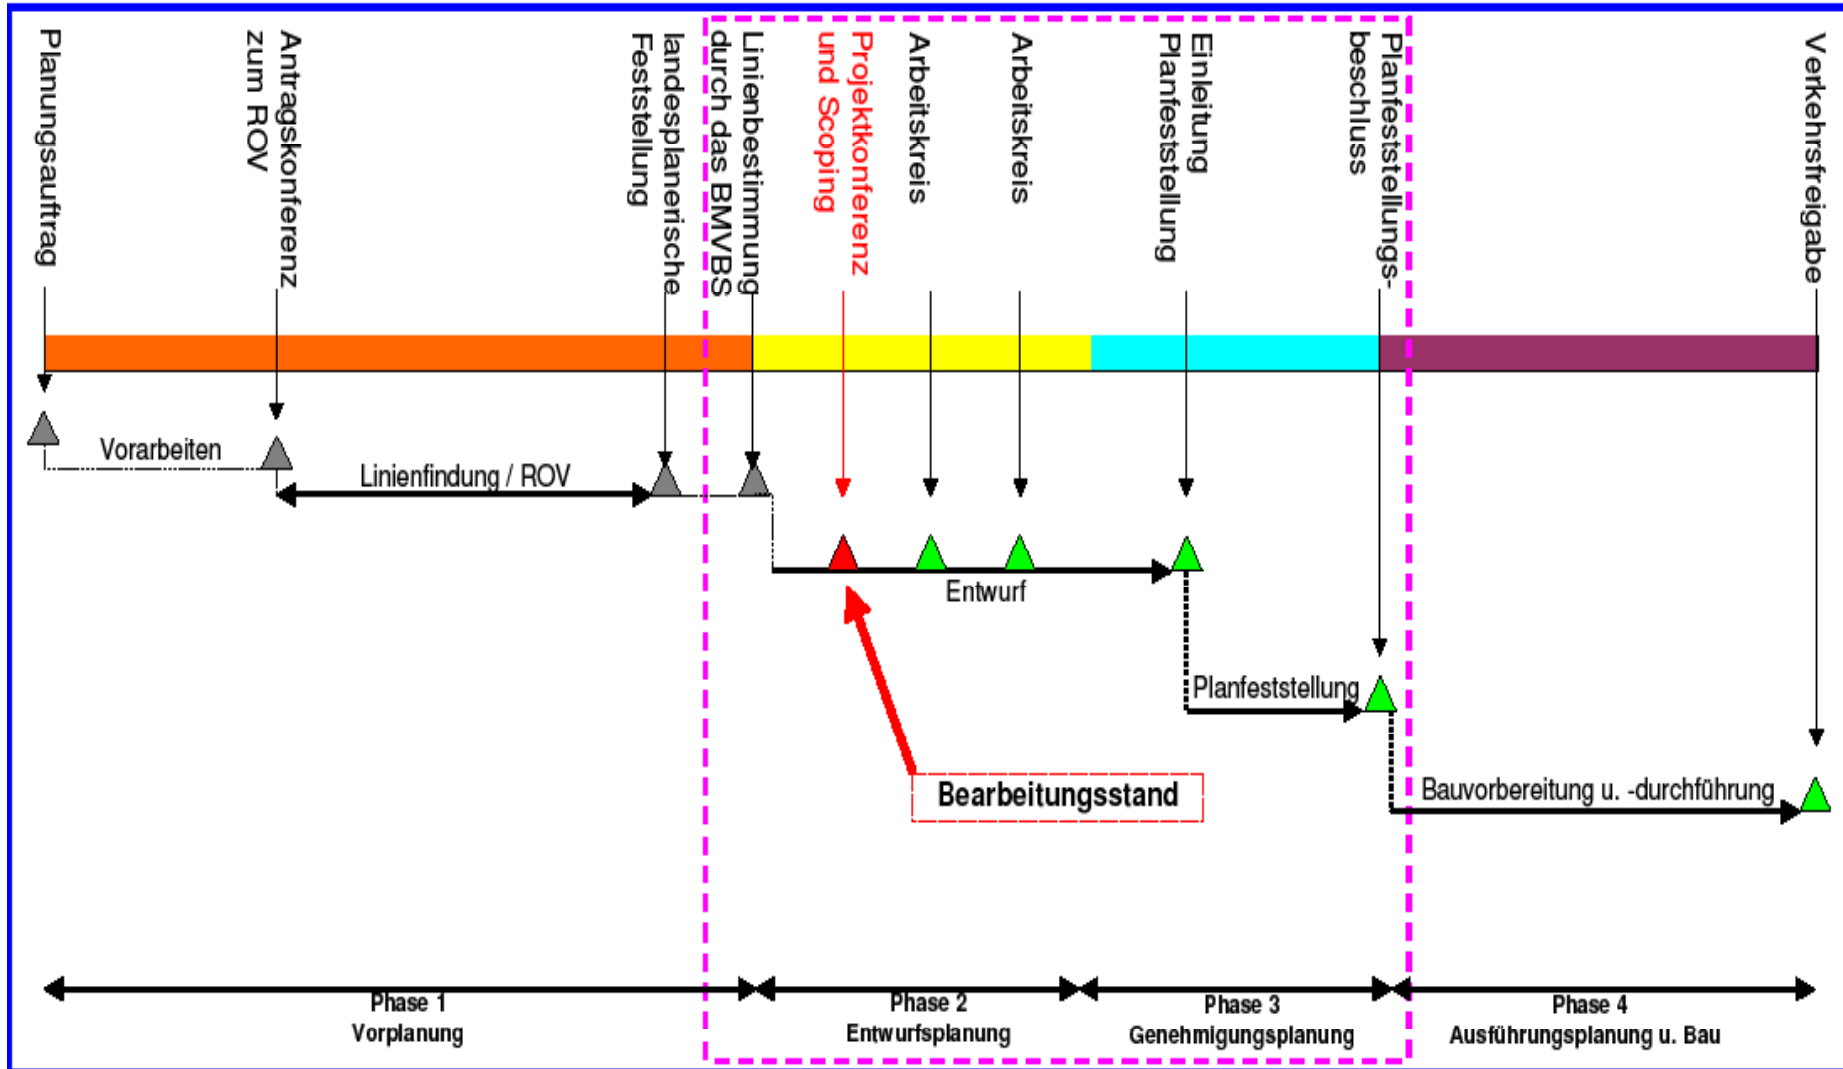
Planungsauftrag

Antragskonferenz zum ROV

landesplanerische Feststellung

Linienbestimmung durch das BMVBS

Projektkonferenz und Scoping

Arbeitskreis

Arbeitskreis

Einleitung Planfeststellung

Planfeststellungsbeschluss

Verkehrsfreigabe

Vorarbeiten

Linienfindung / ROV

Entwurf

Planfeststellung

Bearbeitungsstand

Bauvorbereitung u. -durchführung

Phase 1
Vorplanung

Phase 2
Entwurfsplanung

Phase 3
Genehmigungsplanung

Phase 4
Ausführungsplanung u. Bau